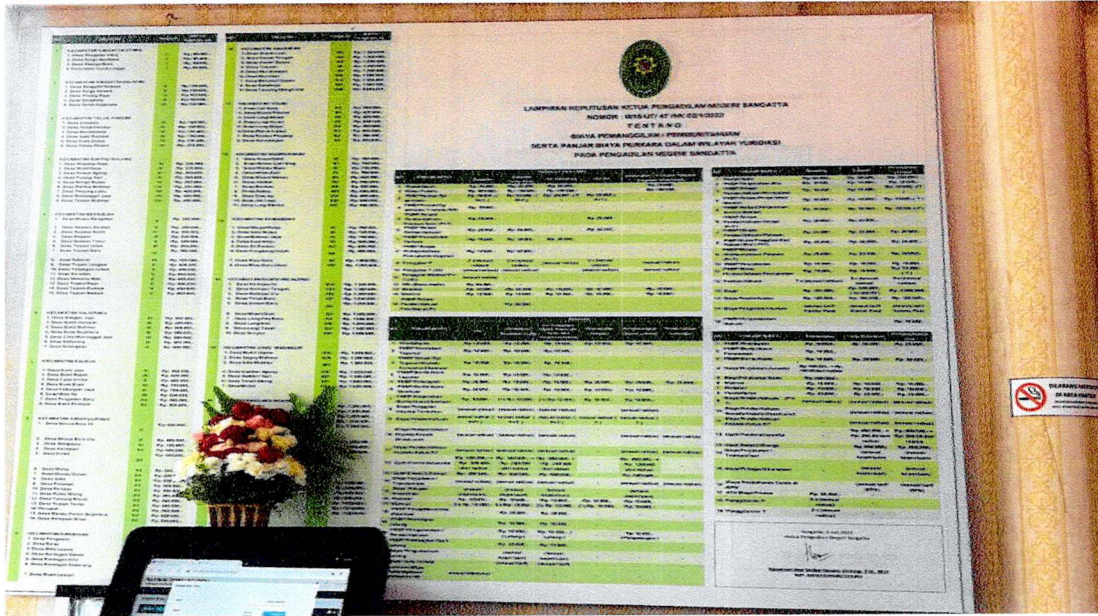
LAMPIRAN KEPUTUSAN KETUA PENGADILAN NEGERI SANGATTA
NOMOR : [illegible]
TENTANG
BIAYA PEMANGGILAN / PEMBERITAHUAN
SERTA PANJAR BIAYA PERKARA DALAM WILAYAH YURIDIKSI
PADA PENGADILAN NEGERI SANGATTA

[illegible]

DILARANG MEROKOK DI AREA KANTOR